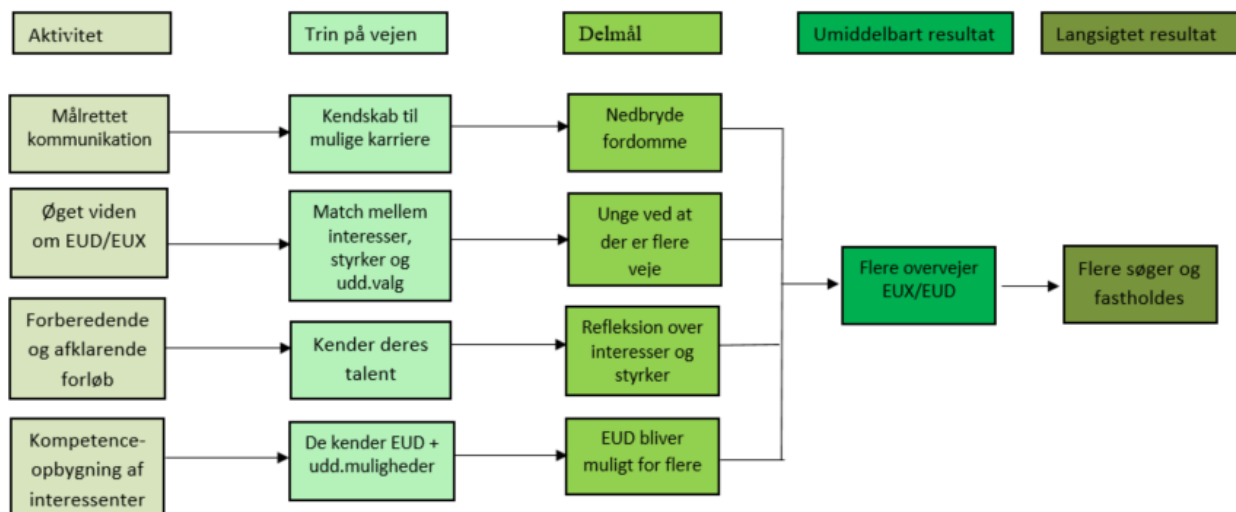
Aktivitet

Trin på vejen

Delmål

Umiddelbart resultat

Langsigtet resultat

Målrettet kommunikation

Kendskab til mulige karriere

Nedbryde fordomme

Øget viden om EUD/EUX

Match mellem interesser, styrker og udd.valg

Unge ved at der er flere veje

Forberedende og afklarende forløb

Kender deres talent

Refleksion over interesser og styrker

Kompetence-opbygning af interessenter

De kender EUD + udd.muligheder

EUD bliver muligt for flere

Flere overvejer EUX/EUD

Flere søger og fastholdes